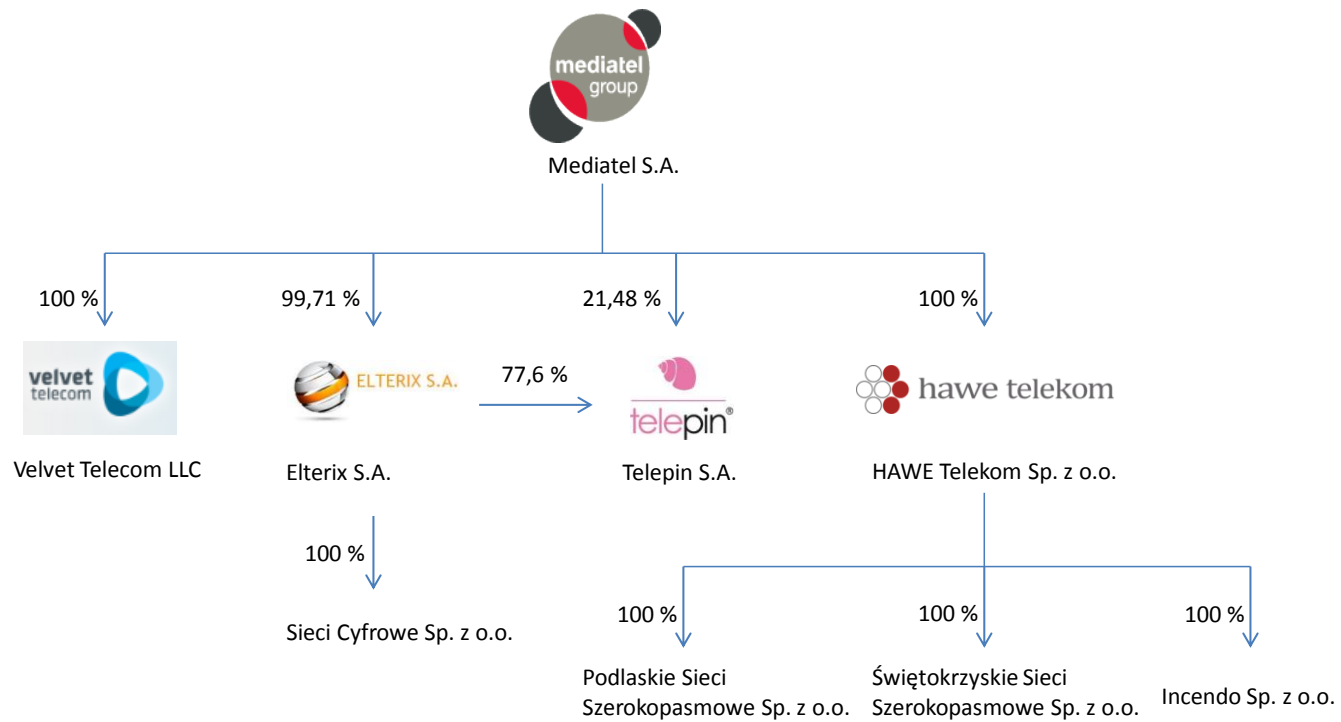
mediatel group

Mediatel S.A.

100 %

99,71 %

21,48 %

100 %

velvet telecom

ELTERIX S.A.

77,6 %

telepin®

hawe telekom

Velvet Telecom LLC

Elterix S.A.

Telepin S.A.

HAWE Telekom Sp. z o.o.

100 %

Sieci Cyfrowe Sp. z o.o.

100 %

100 %

100 %

Podlaskie Sieci Szerokopasmowe Sp. z o.o.

Świętokrzyskie Sieci Szerokopasmowe Sp. z o.o.

Incendo Sp. z o.o.